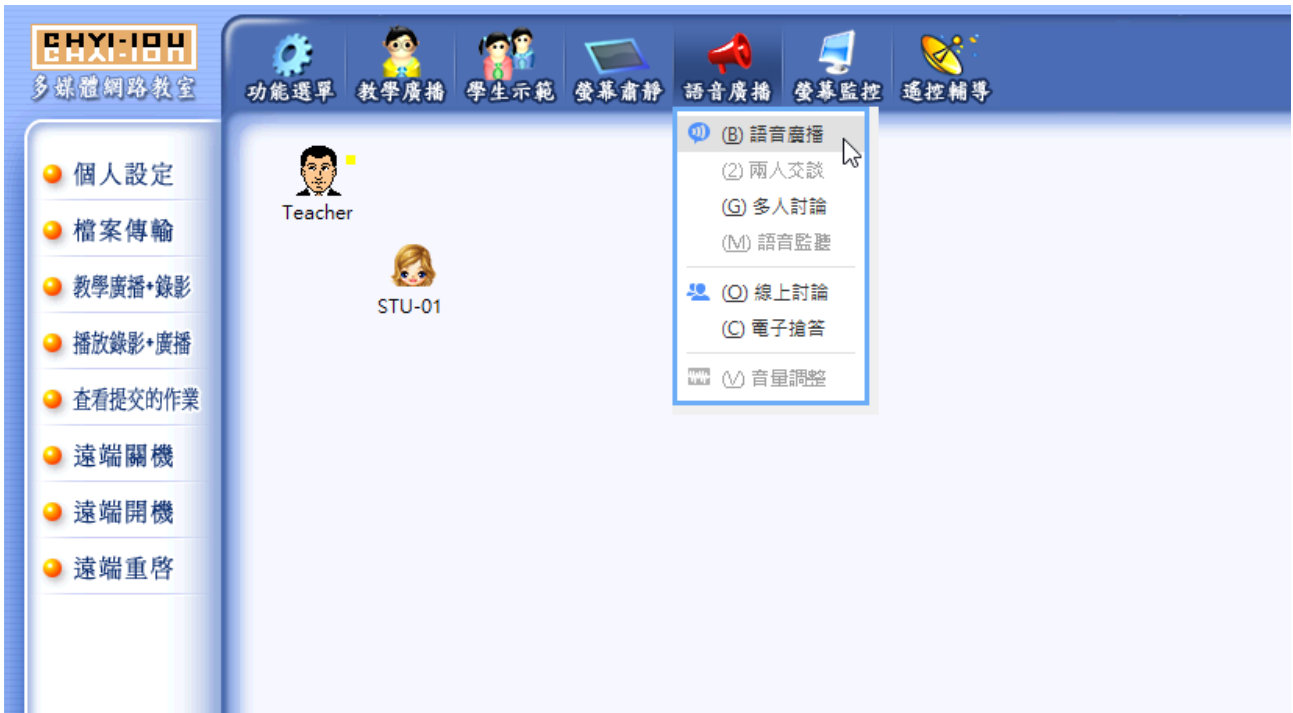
CHYI-IOH
多媒體網路教室

功能選單 教學廣播 學生示範 螢幕肅靜 語音廣播 螢幕監控 遙控輔導

(B) 語音廣播
(2) 兩人交談
(G) 多人討論
(M) 語音監聽
(O) 線上討論
(C) 電子搶答
(V) 音量調整

個人設定
檔案傳輸
教學廣播+錄影
播放錄影+廣播
查看提交的作業
遠端關機
遠端開機
遠端重啓

Teacher
STU-01